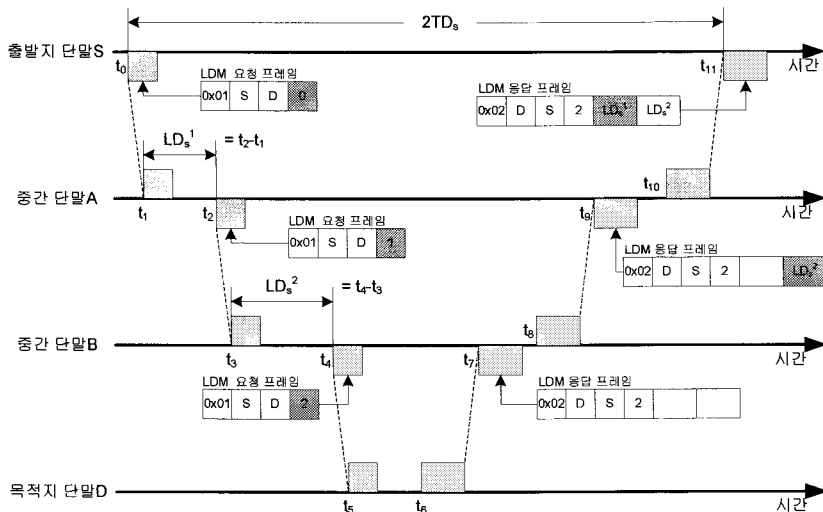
$2TD_s$

출발지 단말S

$t_0$

LDM 요청 프레임

| 0x01 | S | D | 0 |
|---|---|---|---|

$t_{11}$

시간

LDM 응답 프레임

| 0x02 | D | S | 2 | $LD_s^1$ | $LD_s^2$ |
|---|---|---|---|---|---|

$LD_s^1$ $= t_2 - t_1$

중간 단말A

$t_1$

$t_2$

$t_{10}$

$t_9$

시간

LDM 요청 프레임

| 0x01 | S | D | 1 |
|---|---|---|---|

LDM 응답 프레임

| 0x02 | D | S | 2 | | $LD_s^2$ |
|---|---|---|---|---|---|

$LD_s^2$ $= t_4 - t_3$

중간 단말B

$t_3$

$t_4$

$t_8$

$t_7$

시간

LDM 요청 프레임

| 0x01 | S | D | 2 |
|---|---|---|---|

LDM 응답 프레임

| 0x02 | D | S | 2 | | |
|---|---|---|---|---|---|

목적지 단말D

$t_5$

$t_6$

시간